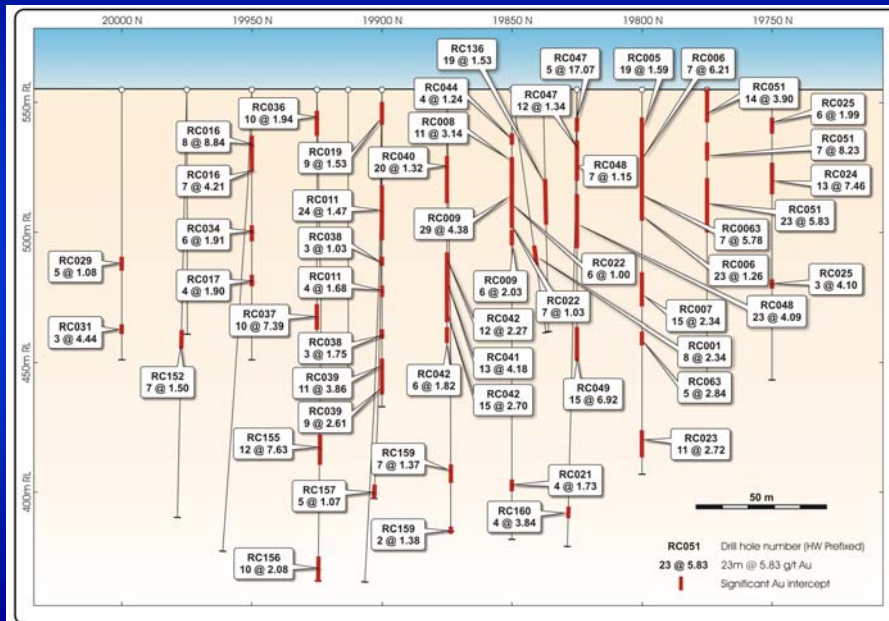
20000 N 19950 N 19900 N 19850 N 19800 N 19750 N

550m RL
500m RL
450m RL
400m RL

RC136
19 @ 1.53

RC047
5 @ 17.07

RC005
19 @ 1.59

RC006
7 @ 6.21

RC036
10 @ 1.94

RC044
4 @ 1.24

RC047
12 @ 1.34

RC051
14 @ 3.90

RC025
6 @ 1.99

RC016
8 @ 8.84

RC019
9 @ 1.53

RC008
11 @ 3.14

RC040
20 @ 1.32

RC051
7 @ 8.23

RC048
7 @ 1.15

RC016
7 @ 4.21

RC024
13 @ 7.46

RC011
24 @ 1.47

RC051
23 @ 5.83

RC009
29 @ 4.38

RC034
6 @ 1.91

RC038
3 @ 1.03

RC0063
7 @ 5.78

RC029
5 @ 1.08

RC022
6 @ 1.00

RC006
23 @ 1.26

RC017
4 @ 1.90

RC011
4 @ 1.68

RC009
6 @ 2.03

RC025
3 @ 4.10

RC022
7 @ 1.03

RC048
23 @ 4.09

RC037
10 @ 7.39

RC007
15 @ 2.34

RC031
3 @ 4.44

RC042
12 @ 2.27

RC001
8 @ 2.34

RC038
3 @ 1.75

RC041
13 @ 4.18

RC152
7 @ 1.50

RC042
6 @ 1.82

RC063
5 @ 2.84

RC039
11 @ 3.86

RC042
15 @ 2.70

RC049
15 @ 6.92

RC039
9 @ 2.61

RC155
12 @ 7.63

RC023
11 @ 2.72

RC159
7 @ 1.37

RC021
4 @ 1.73

RC157
5 @ 1.07

50 m

RC160
4 @ 3.84

RC159
2 @ 1.38

RC156
10 @ 2.08

RC051 Drill hole number (HW Prefixed)
23 @ 5.83 23m @ 5.83 g/t Au
Significant Au intercept